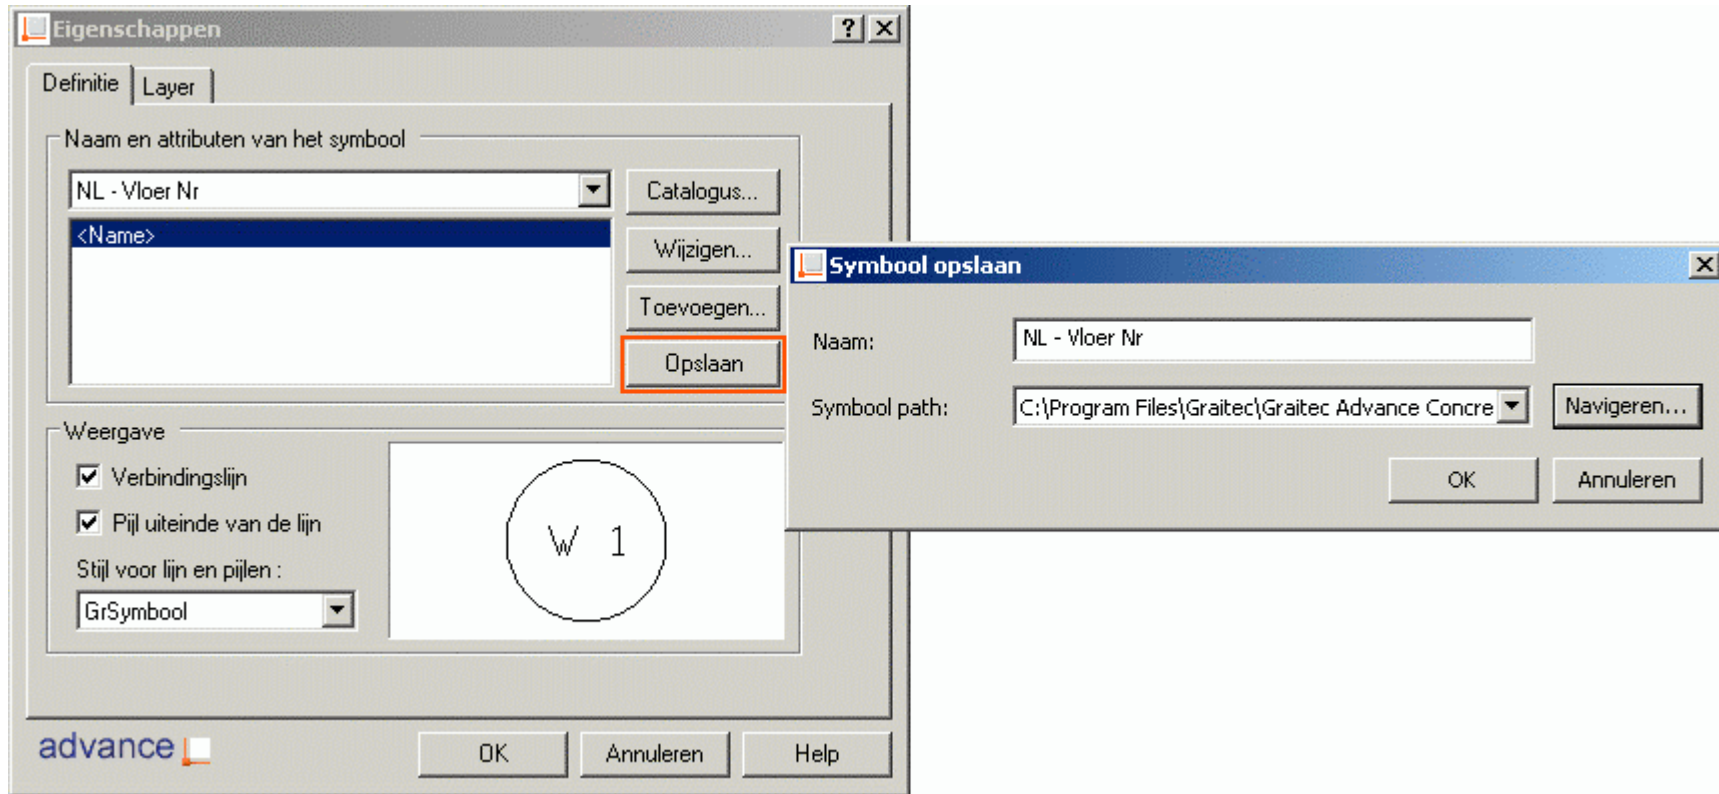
Eigenschappen

?

Definitie

Layer

Naam en attributen van het symbool

NL - Vloer Nr

<Name>

Catalogus...

Wijzigen...

Toevoegen...

Opslaan

Weergave

Verbindingslijn

Pijl uiteinde van de lijn

Stijl voor lijn en pijlen :

GrSymbool

W 1

advance

OK

Annuleren

Help

Symbool opslaan

Naam:

NL - Vloer Nr

Symbool path:

C:\Program Files\Graitec\Graitec Advance Concre

Navigeren...

OK

Annuleren